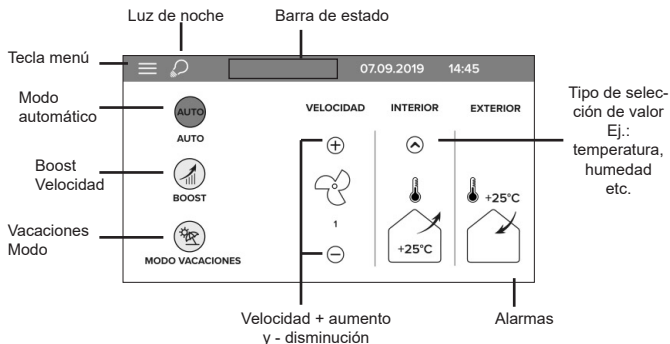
Luz de noche

Barra de estado

Tecla menú

07.09.2019 14:45

Modo automático

AUTO

AUTO

VELOCIDAD

INTERIOR

EXTERIOR

Tipo de selección de valor Ej.: temperatura, humedad etc.

Boost Velocidad

BOOST

1

+25°C

+25°C

Vacaciones Modo

MODO VACACIONES

Velocidad + aumento y - disminución

Alarmas